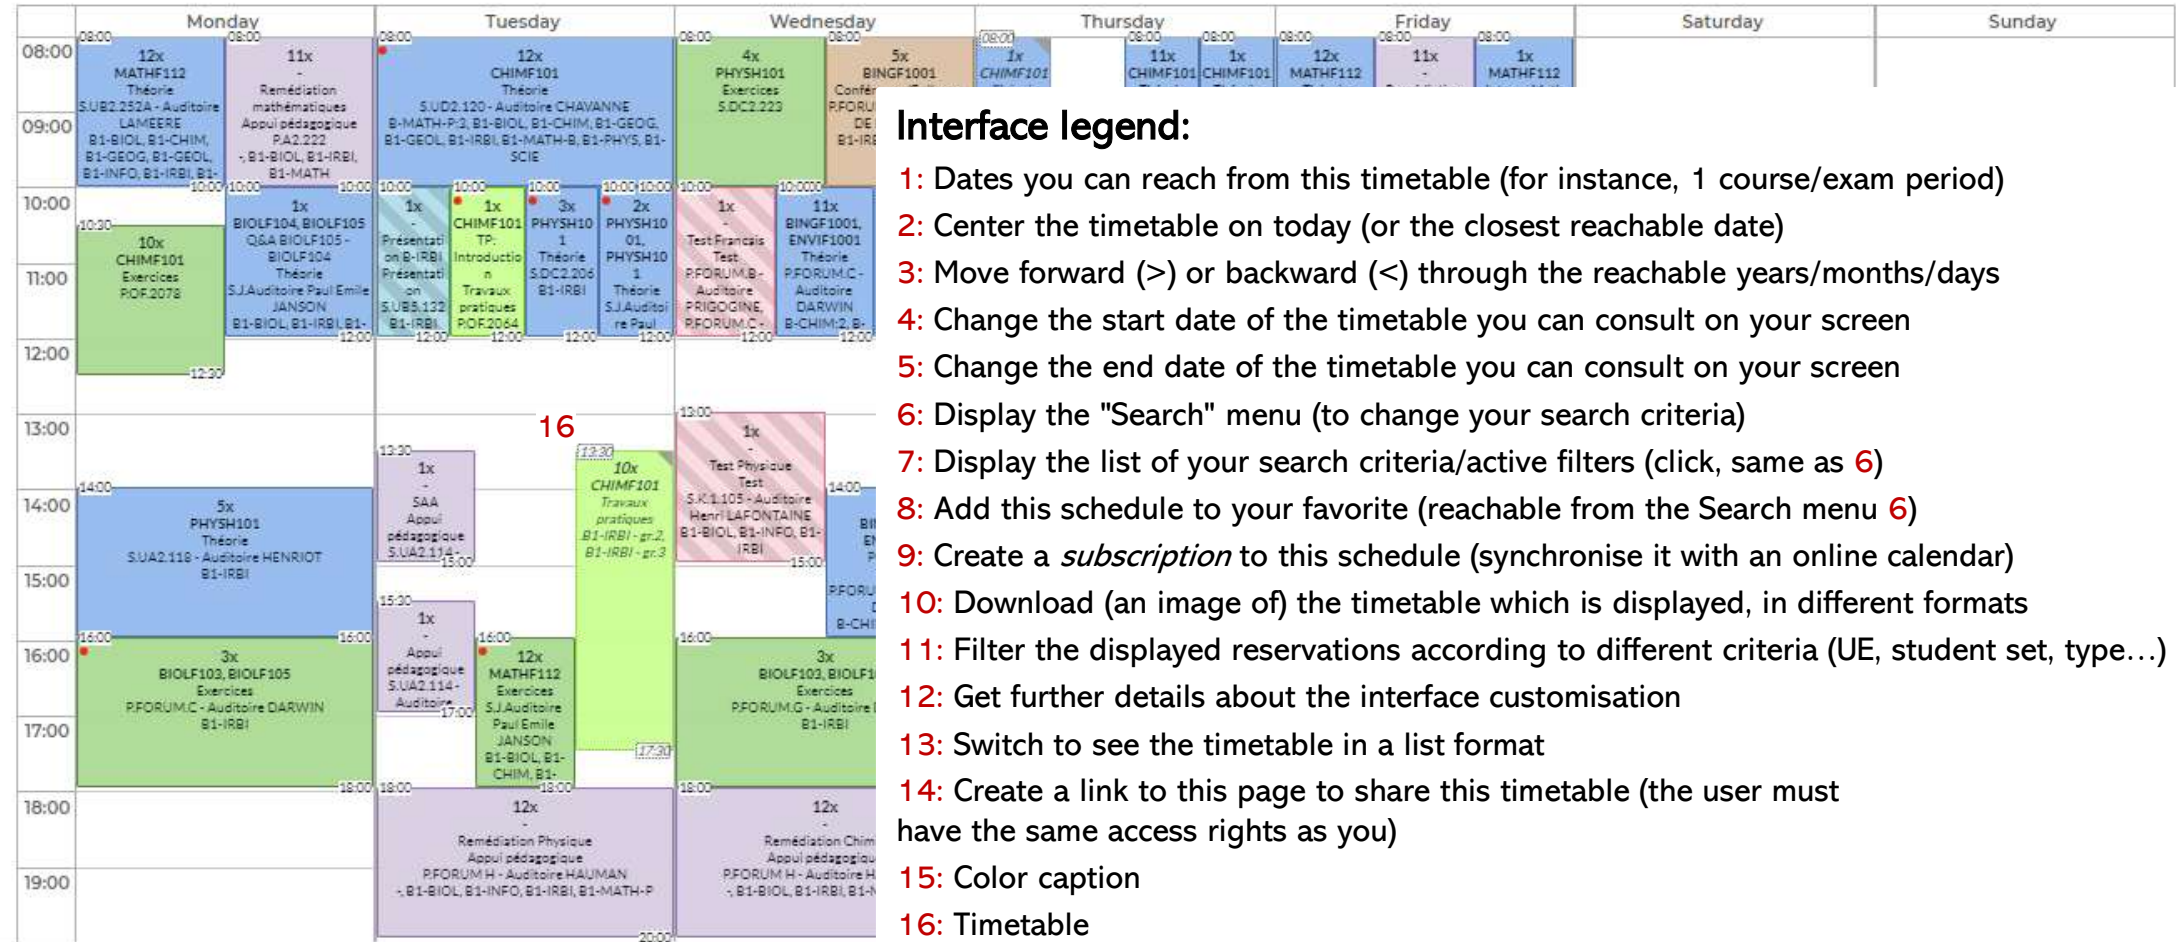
Monday Tuesday Wednesday Thursday Friday Saturday Sunday

08:00 09:00 10:00 11:00 12:00 13:00 14:00 15:00 16:00 17:00 18:00 19:00

08:00 12x MATHF112 Théorie S.UB2.252A - Auditoire LAMEERE B1-BIOL, B1-CHIM, B1-GEOG, B1-GEOL, B1-INFO, B1-IRBI, B1- 10:00

08:00 11x - Remédiation mathématiques Appui pédagogique P.A2.222 -, B1-BIOL, B1-IRBI, B1-MATH 10:00

10:30 10x CHIMF101 Exercices P.OF.2078 12:30

10:00 1x BIOLF104, BIOLF105 Q&A BIOLF105 - BIOLF104 Théorie S.J.Auditoire Paul Emile JANSON B1-BIOL, B1-IRBI, B1- 12:00

14:00 5x PHYSH101 Théorie S.UA2.118 - Auditoire HENRIOT B1-IRBI 16:00

16:00 3x BIOLF103, BIOLF105 Exercices P.FORUM.C - Auditoire DARWIN B1-IRBI 18:00

08:00 12x CHIMF101 Théorie S.UD2.120 - Auditoire CHAVANNE B-MATH-P:3, B1-BIOL, B1-CHIM, B1-GEOG, B1-GEOL, B1-IRBI, B1-MATH-B, B1-PHYS, B1-SCIE

10:00 1x Présentation B-IRBI Présentation S.UB5.132 B1-IRBI 12:00

10:00 1x CHIMF101 TP: Introduction Travaux pratiques P.OF.2064 12:00

10:00 3x PHYSH101 Théorie S.DC2.206 B1-IRBI 12:00

10:00 2x PHYSH101, PHYSH101 Théorie S.J.Auditoire Paul 12:00

16

13:30 1x SAA Appui pédagogique S.UA2.114 15:00

13:30 10x CHIMF101 Travaux pratiques B1-IRBI - gr.2, B1-IRBI - gr.3 17:30

15:30 1x - Appui pédagogique S.UA2.114 - Auditoire 17:00

16:00 12x MATHF112 Exercices S.J.Auditoire Paul Emile JANSON B1-BIOL, B1-CHIM, B1- 18:00

18:00 12x - Remédiation Physique Appui pédagogique P.FORUM.H - Auditoire HAUMAN -, B1-BIOL, B1-INFO, B1-IRBI, B1-MATH-P 20:00

08:00 4x PHYSH101 Exercices S.DC2.223 10:00

08:00 5x BINGF1001 Confér P.FORU DE B1-IRI

10:00 1x - Test Francais Test P.FORUM.B - Auditoire PRIGOGINE, P.FORUM.C - 12:00

10:00 11x BINGF1001, ENVIF1001 Théorie P.FORUM.C - Auditoire DARWIN B-CHIM:2, B- 12:00

13:00 1x - Test Physique Test S.K.1.105 - Auditoire Henri LAFONTAINE B1-BIOL, B1-INFO, B1-IRBI 15:00

14:00 BI EN P P.FORU B-CHI

16:00 3x BIOLF103, BIOLF1 Exercices P.FORUM.G - Auditoire B1-IRBI

18:00 12x - Remédiation Chim Appui pédagogiq P.FORUM H - Auditoire H -, B1-BIOL, B1-IRBI, B1-

08:00 1x CHIMF101

08:00 11x CHIMF101 08:00 1x CHIMF101

08:00 12x MATHF112 08:00 11x - 08:00 1x MATHF112

Interface legend:
1: Dates you can reach from this timetable (for instance, 1 course/exam period)
2: Center the timetable on today (or the closest reachable date)
3: Move forward (>) or backward (<) through the reachable years/months/days
4: Change the start date of the timetable you can consult on your screen
5: Change the end date of the timetable you can consult on your screen
6: Display the "Search" menu (to change your search criteria)
7: Display the list of your search criteria/active filters (click, same as 6)
8: Add this schedule to your favorite (reachable from the Search menu 6)
9: Create a *subscription* to this schedule (synchronise it with an online calendar)
10: Download (an image of) the timetable which is displayed, in different formats
11: Filter the displayed reservations according to different criteria (UE, student set, type…)
12: Get further details about the interface customisation
13: Switch to see the timetable in a list format
14: Create a link to this page to share this timetable (the user must have the same access rights as you)
15: Color caption
16: Timetable